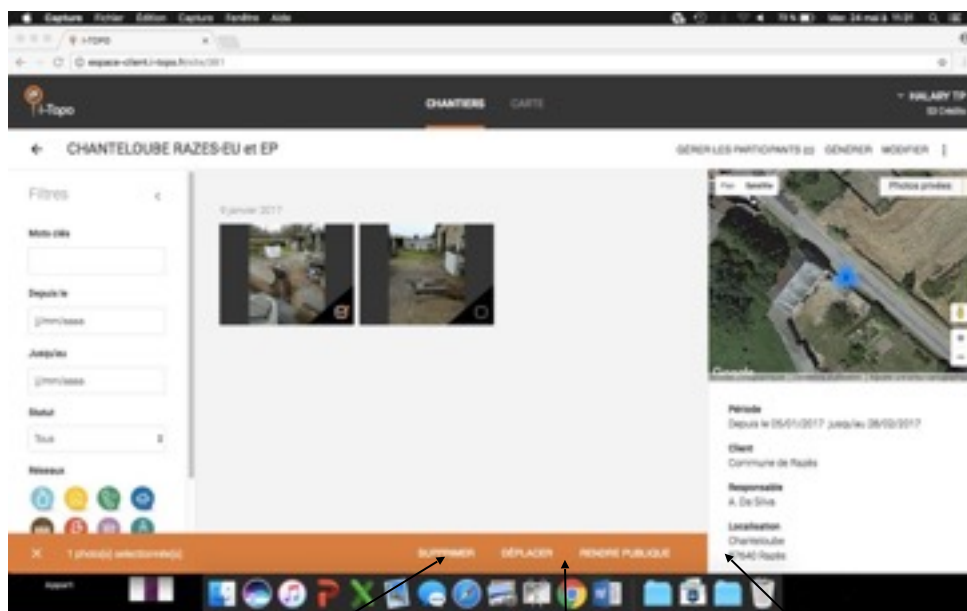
Capture Fichier Édition Capture Fenêtre Aide

i-TOPO

espace-client.i-topo.fr/site/381

i-Topo

CHANTIERS CARTE

MALARY TP

CHANTELOUBE RAZES-EU et EP

GÉRER LES PARTICIPANTS (2) GÉNÉRER MODIFIER

Filtres

Mots clés

Depuis le

jj/mm/aaaa

Jusqu'au

jj/mm/aaaa

Statut

Tous

Réseaux

9 janvier 2017

Plan Satellite

Photos privées

Google

Période
Depuis le 05/01/2017 Jusqu'au 28/02/2017

Client
Commune de Razès

Responsable
A. Da Silva

Localisation
Chanteloube
87640 Razès

1 photo(s) sélectionnée(s)

SUPPRIMER DÉPLACER RENDRE PUBLIQUE